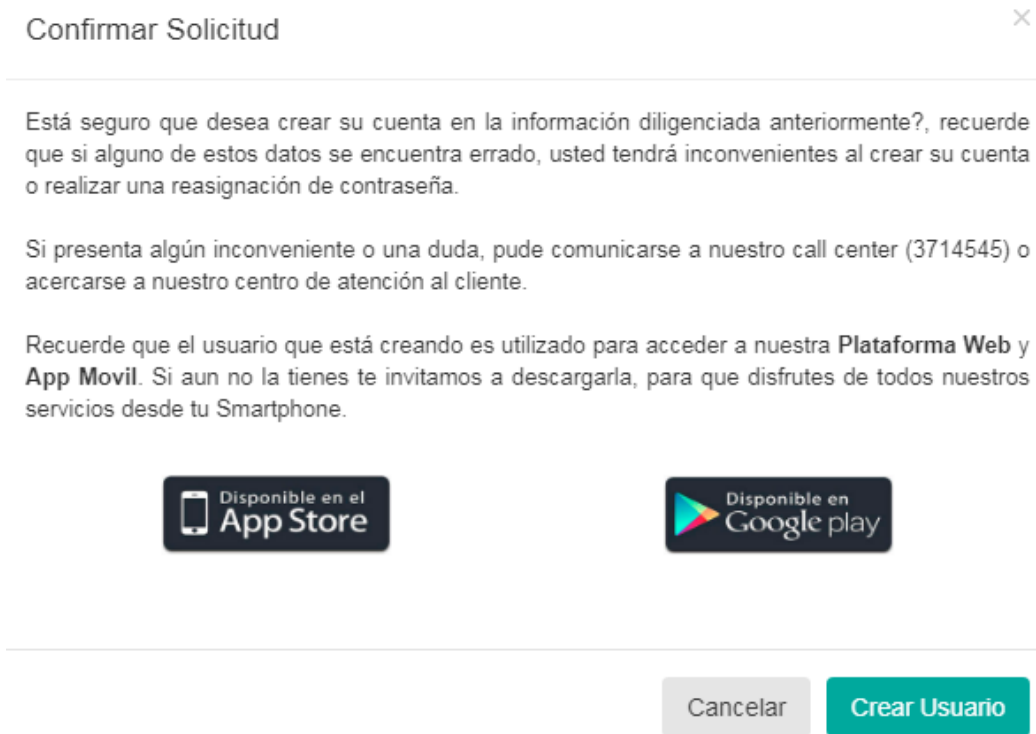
Confirmar Solicitud

×

Está seguro que desea crear su cuenta en la información diligenciada anteriormente?, recuerde que si alguno de estos datos se encuentra errado, usted tendrá inconvenientes al crear su cuenta o realizar una reasignación de contraseña.

Si presenta algún inconveniente o una duda, pude comunicarse a nuestro call center (3714545) o acercarse a nuestro centro de atención al cliente.

Recuerde que el usuario que está creando es utilizado para acceder a nuestra **Plataforma Web** y **App Movil**. Si aun no la tienes te invitamos a descargarla, para que disfrutes de todos nuestros servicios desde tu Smartphone.

Disponible en el App Store

Disponible en Google play

Cancelar

Crear Usuario